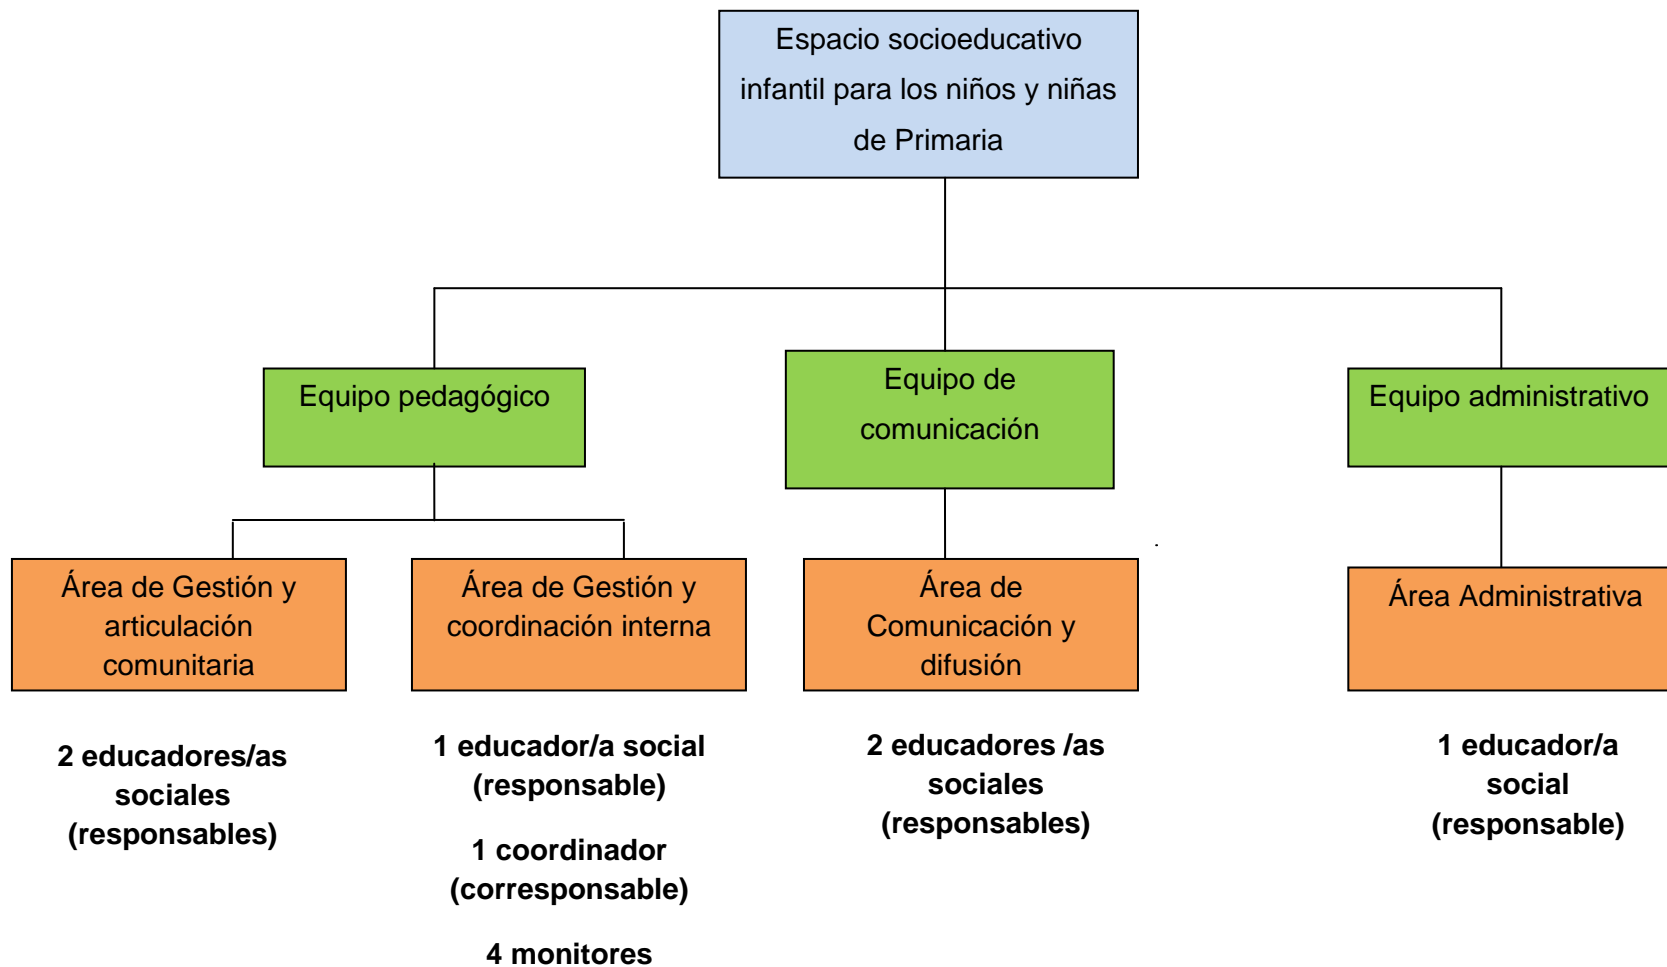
Espacio socioeducativo infantil para los niños y niñas de Primaria

Equipo pedagógico

Equipo de comunicación

Equipo administrativo

Área de Gestión y articulación comunitaria

Área de Gestión y coordinación interna

Área de Comunicación y difusión

Área Administrativa

2 educadores/as sociales (responsables)

1 educador/a social (responsable)

1 coordinador (corresponsable)

4 monitores

2 educadores /as sociales (responsables)

1 educador/a social (responsable)